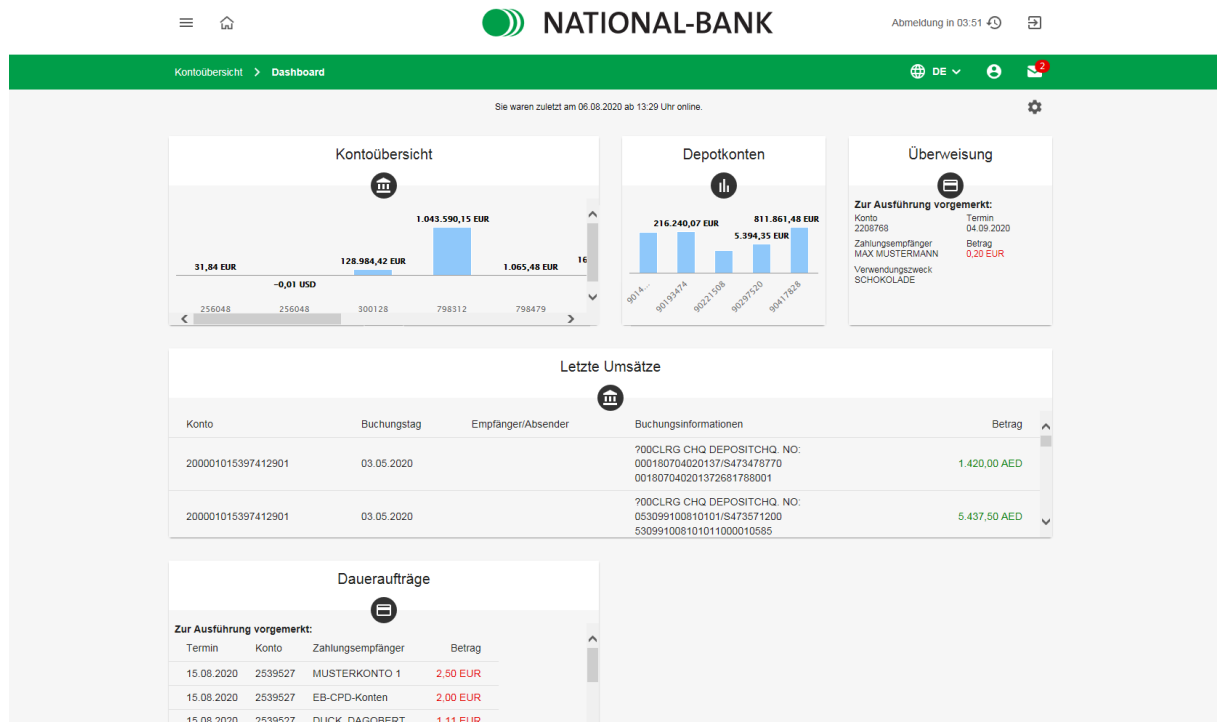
NATIONAL-BANK

Abmeldung in 03:51

Kontoübersicht > Dashboard

DE

2

Sie waren zuletzt am 06.08.2020 ab 13:29 Uhr online.

Kontoübersicht

31,84 EUR
-0,01 USD
128.984,42 EUR
1.043.590,15 EUR
1.065,48 EUR
16

256048
256048
300128
798312
798479

Depotkonten

216.240,07 EUR
811.861,48 EUR
5.394,35 EUR

9014...
90193474
90221508
90297520
90417828

Überweisung

Zur Ausführung vorgemerkt:
Konto
2208768
Termin
04.09.2020
Zahlungsempfänger
MAX MUSTERMANN
Betrag
0,20 EUR
Verwendungszweck
SCHOKOLADE

Letzte Umsätze

| Konto | Buchungstag | Empfänger/Absender | Buchungsinformationen | Betrag |
|---|---|---|---|---|
| 200001015397412901 | 03.05.2020 | | ?00CLRG CHQ DEPOSITCHQ. NO: 000180704020137/S473478770 00180704020137268178800​1 | 1.420,00 AED |
| 200001015397412901 | 03.05.2020 | | ?00CLRG CHQ DEPOSITCHQ. NO: 053099100810101/S473571200 530991008101011000010585 | 5.437,50 AED |

Daueraufträge

Zur Ausführung vorgemerkt:

| Termin | Konto | Zahlungsempfänger | Betrag |
|---|---|---|---|
| 15.08.2020 | 2539527 | MUSTERKONTO 1 | 2,50 EUR |
| 15.08.2020 | 2539527 | EB-CPD-Konten | 2,00 EUR |
| 15.08.2020 | 2539527 | DUCK, DAGOBERT | 1,11 EUR |